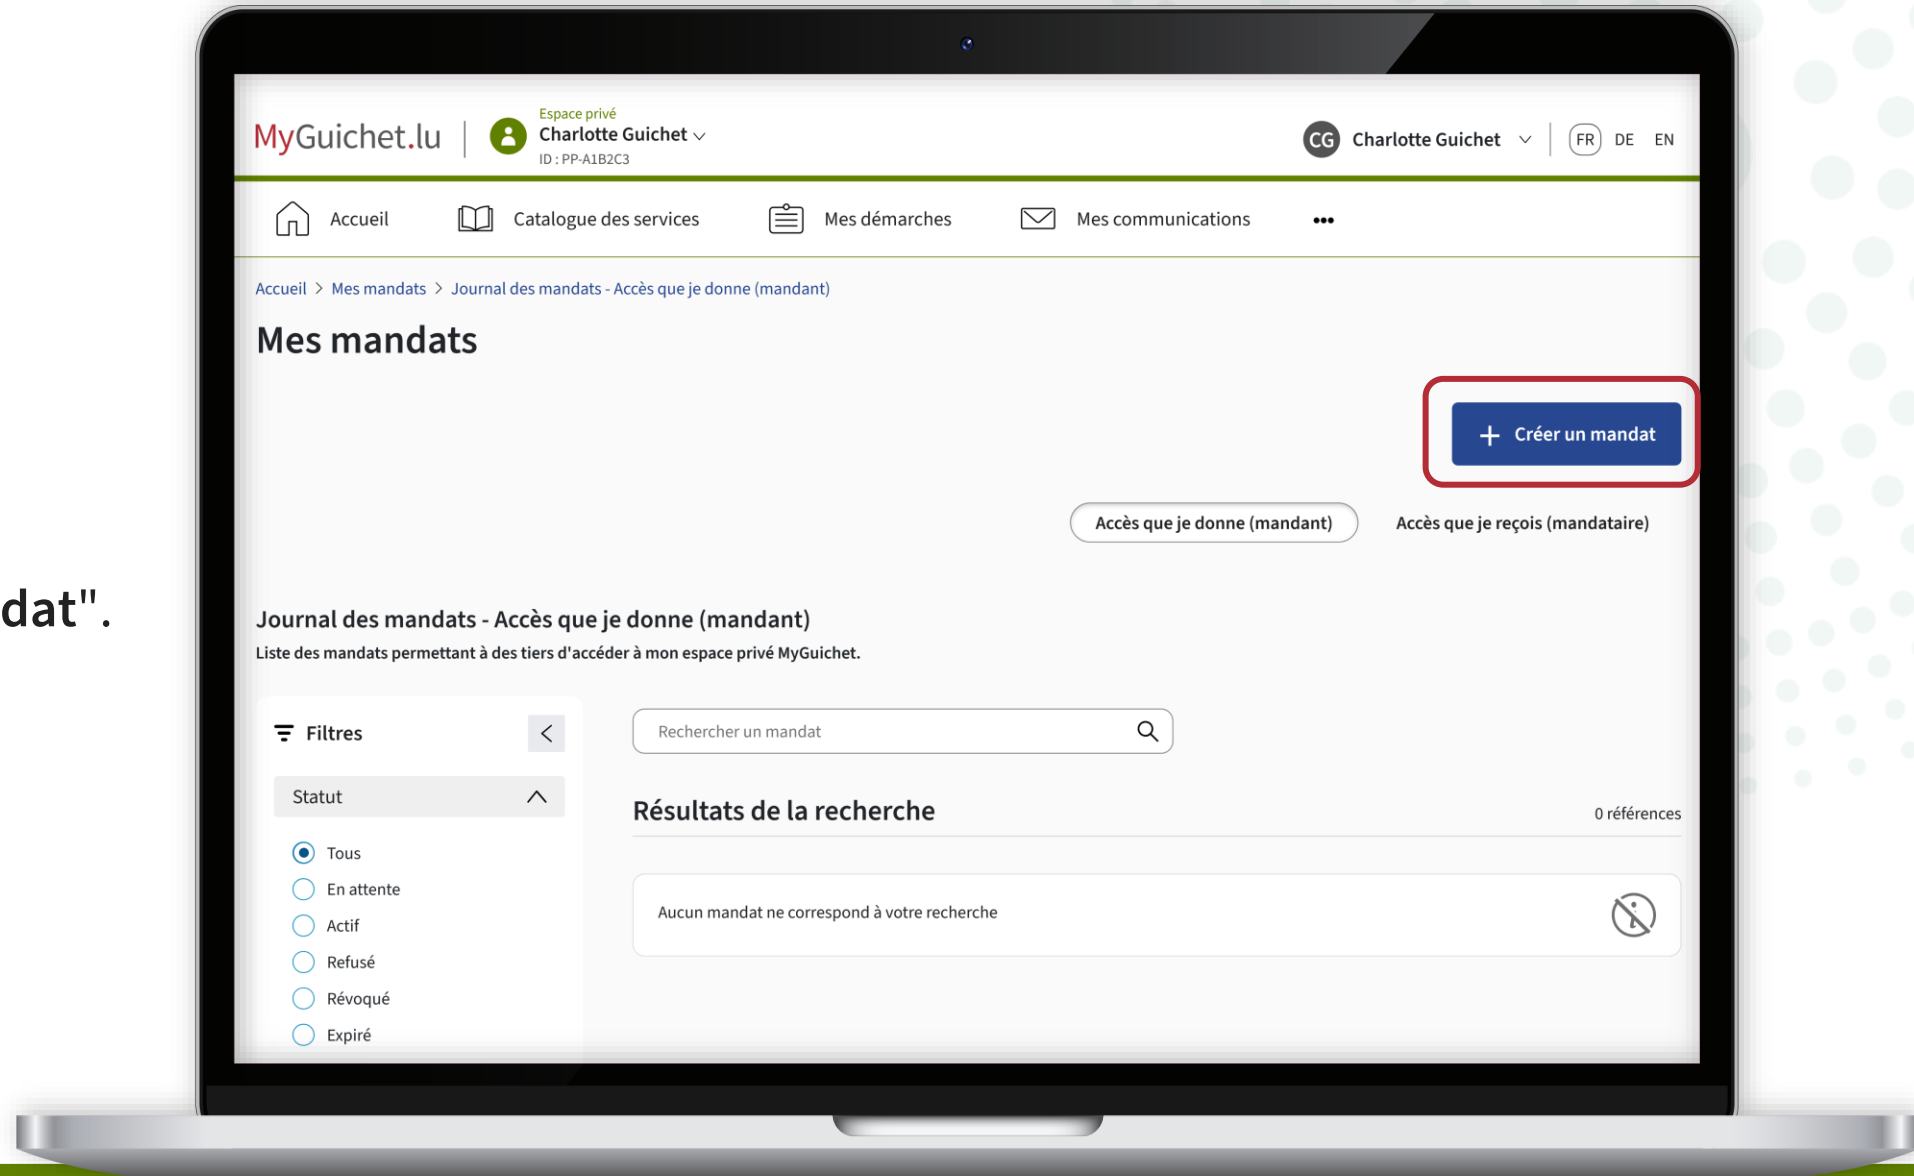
dat".

MyGuichet.lu

Espace privé
Charlotte Guichet
ID : PP-A1B2C3

CG Charlotte Guichet

FR DE EN

Accueil
Catalogue des services
Mes démarches
Mes communications
•••

Accueil > Mes mandats > Journal des mandats - Accès que je donne (mandant)

Mes mandats

+ Créer un mandat

Accès que je donne (mandant)
Accès que je reçois (mandataire)

Journal des mandats - Accès que je donne (mandant)
Liste des mandats permettant à des tiers d'accéder à mon espace privé MyGuichet.

Filtres

Statut

Tous
En attente
Actif
Refusé
Révoqué
Expiré

Rechercher un mandat

Résultats de la recherche
0 références

Aucun mandat ne correspond à votre recherche